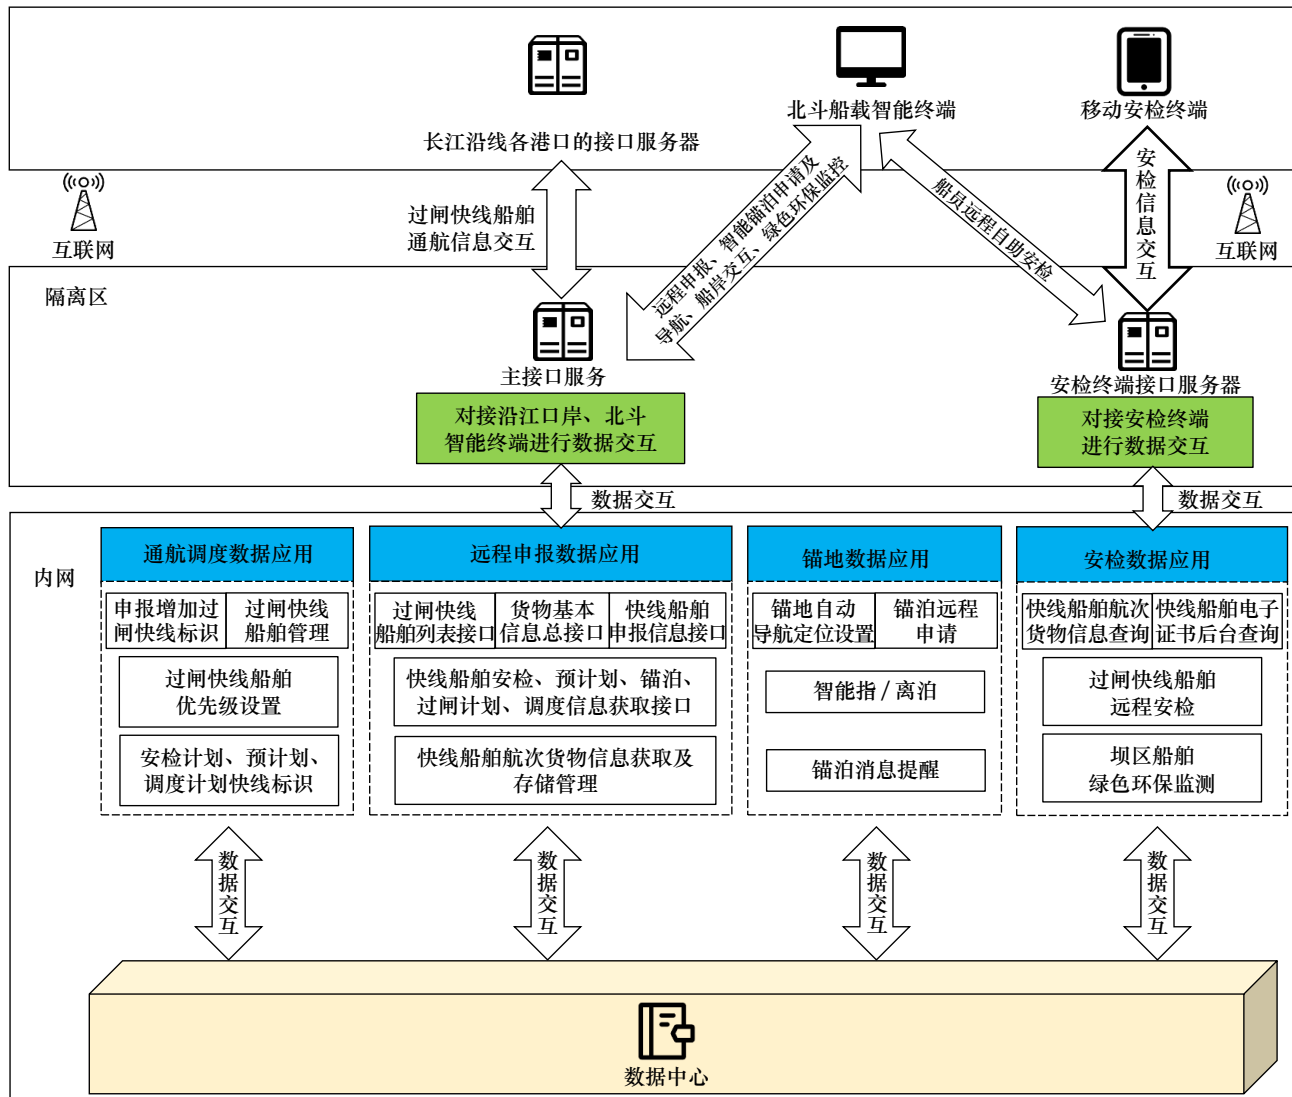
长江沿线各港口的接口服务器

北斗船载智能终端

移动安检终端

互联网

过闸快线船舶通航信息交互

远程申报、智能锚泊申请及导航、船岸交互、绿色环保监控

船员远程自助安检

安检信息交互

互联网

隔离区

主接口服务

对接沿江口岸、北斗智能终端进行数据交互

安检终端接口服务器

对接安检终端进行数据交互

数据交互

数据交互

内网

通航调度数据应用

申报增加过闸快线标识

过闸快线船舶管理

过闸快线船舶优先级设置

安检计划、预计划、调度计划快线标识

远程申报数据应用

过闸快线船舶列表接口

货物基本信息总接口

快线船舶申报信息接口

快线船舶安检、预计划、锚泊、过闸计划、调度信息获取接口

快线船舶航次货物信息获取及存储管理

锚地数据应用

锚地自动导航定位设置

锚泊远程申请

智能指 / 离泊

锚泊消息提醒

安检数据应用

快线船舶航次货物信息查询

快线船舶电子证书后台查询

过闸快线船舶远程安检

坝区船舶绿色环保监测

数据交互

数据交互

数据交互

数据交互

数据中心